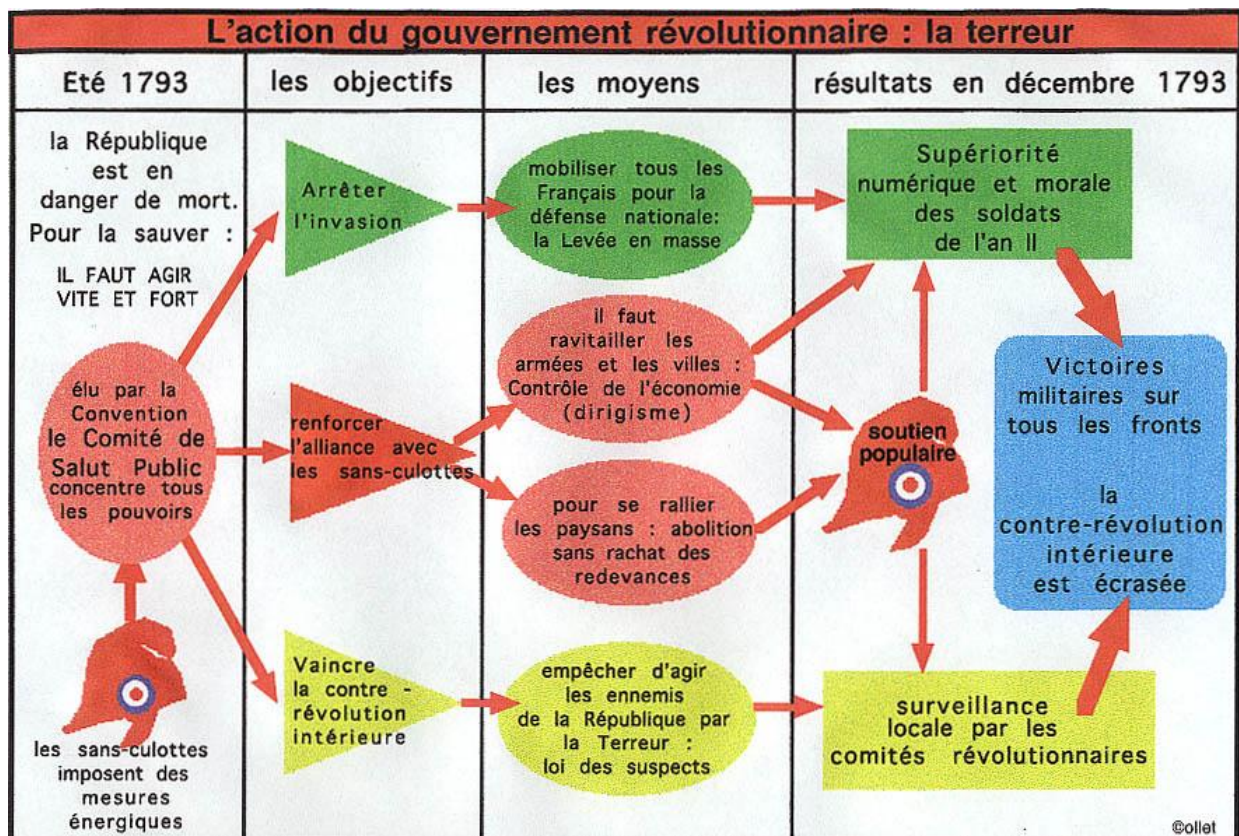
L'action du gouvernement révolutionnaire : la terreur

| Eté 1793 | les objectifs | les moyens | résultats en décembre 1793 |
|---|---|---|---|

la République est en danger de mort. Pour la sauver :

IL FAUT AGIR VITE ET FORT

élu par la Convention le Comité de Salut Public concentre tous les pouvoirs

les sans-culottes imposent des mesures énergiques

Arrêter l'invasion

renforcer l'alliance avec les sans-culottes

Vaincre la contre - révolution intérieure

mobiliser tous les Français pour la défense nationale: la Levée en masse

il faut ravitailler les armées et les villes : Contrôle de l'économie (dirigisme)

pour se rallier les paysans : abolition sans rachat des redevances

empêcher d'agir les ennemis de la République par la Terreur : loi des suspects

Supériorité numérique et morale des soldats de l'an II

soutien populaire

surveillance locale par les comités révolutionnaires

Victoires militaires sur tous les fronts

la contre-révolution intérieure est écrasée

©ollet